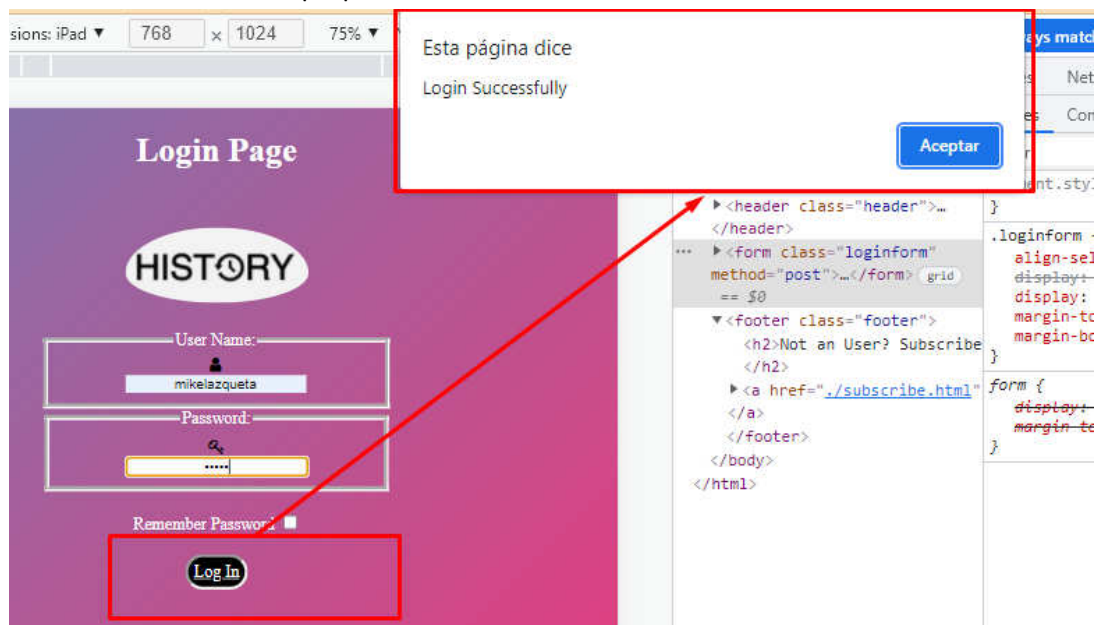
sions: iPad ▼ 768 × 1024 75% ▼

Esta página dice

Login Successfully

Aceptar

ays matc

es Net

es Con

Login Page

HISTORY

User Name:

mikelazqueta

Password:

•••••

Remember Password

Log In

▶<header class="header">…
</header>
••• ▶<form class="loginform" method="post">…</form> grid
== $0
▼<footer class="footer">
<h2>Not an User? Subscribe
</h2>
▶<a href="./subscribe.html"
</a>
</footer>
</body>
</html>

ent.sty
}
.loginform
align-sel
display:
display:
margin-to
margin-bo
}
form {
display:
margin-to
}